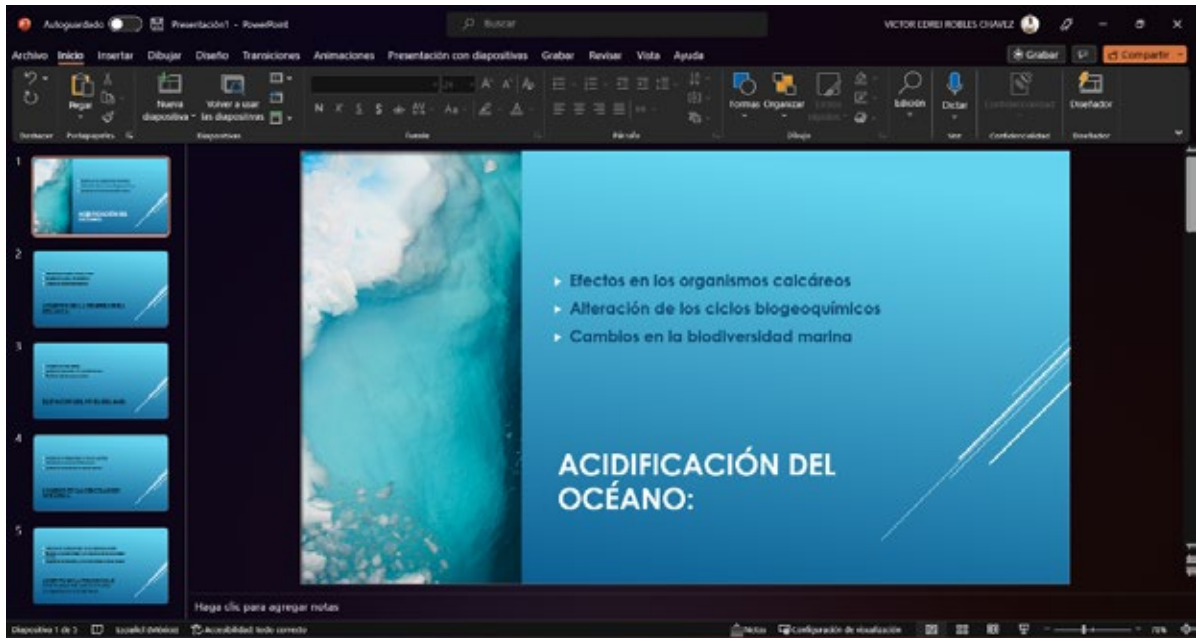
Autoguardado Presentación1 - PowerPoint

Buscar

VICTOR EDREI ROBLES CHAVEZ

Archivo Inicio Insertar Dibujar Diseño Transiciones Animaciones Presentación con diapositivas Grabar Revisar Vista Ayuda

Grabar Compartir

Pegar Nueva diapositiva Volver a usar las diapositivas N K S Formas Organizar Edición Dictar Diseñador

Deshacer Portapapeles Diapositivas Fuente Párrafo Dibujo Voz Confidencialidad Diseñador

1
2
3
4
5

Efectos en los organismos calcáreos
Alteración de los ciclos biogeoquímicos
Cambios en la biodiversidad marina

ACIDIFICACIÓN DEL OCÉANO:

Haga clic para agregar notas

Diapositiva 1 de 5 Español (México) Accesibilidad: todo correcto Notas Configuración de visualización 70%